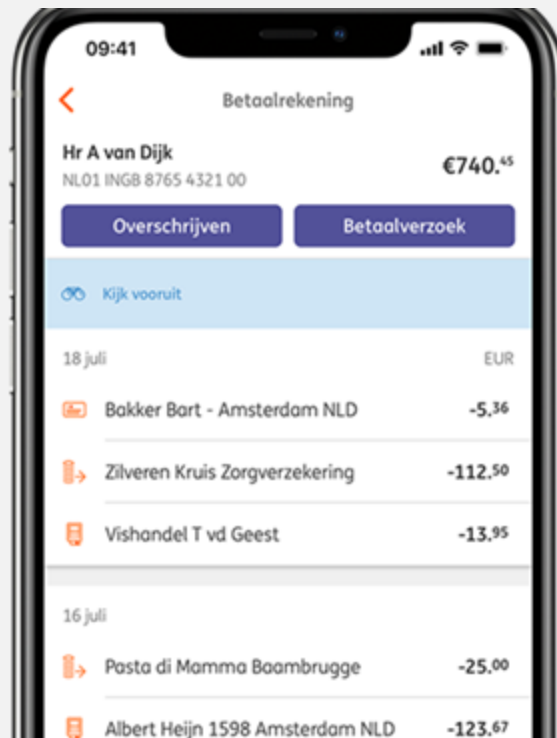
09:41

<

Betaalrekening

Hr A van Dijk
NL01 INGB 8765 4321 00

€740.45

Overschrijven

Betaalverzoek

Kijk vooruit

18 juli

EUR

Bakker Bart - Amsterdam NLD

-5,36

Zilveren Kruis Zorgverzekering

-112,50

Vishandel T vd Geest

-13,95

16 juli

Pasta di Mamma Baambrugge

-25,00

Albert Heijn 1598 Amsterdam NLD

-123,67